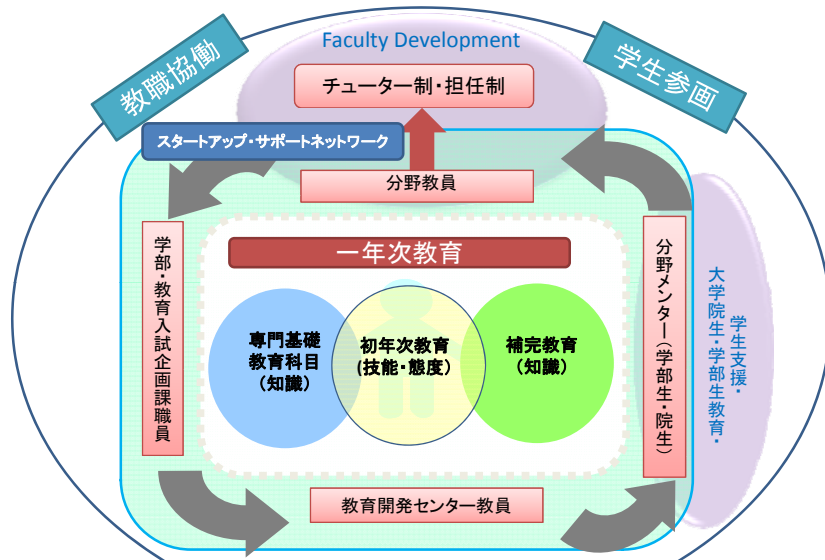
教職協働

Faculty Development

学生参画

チューター制・担任制

スタートアップ・サポートネットワーク

分野教員

学部・教育入試企画課職員

一年次教育

専門基礎教育科目（知識）

初年次教育（技能・態度）

補完教育（知識）

分野メンター（学部生・院生）

学生支援・大学院生・学部生教育・

教育開発センター教員